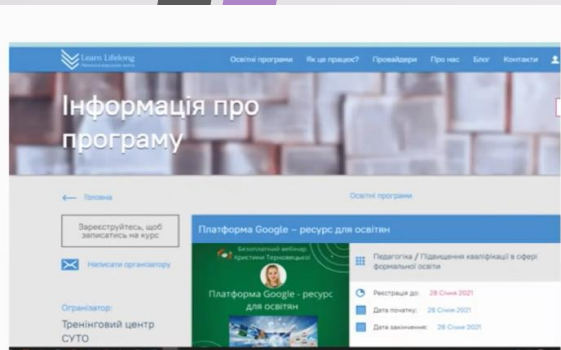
Learn Lifelong

Освітні програми Як це працює? Провайдери Про нас Блог Контакти

Інформація про програму

← Головна

Освітні програми

Зареєструйтесь, щоб записатись на курс

Написати організатору

Організатор:

Тренінговий центр СУТО

Платформа Google – ресурс для освітян

Безкоштовний вебінар Христини Терновецької

Платформа Google – ресурс для освітян

Педагогіка / Підвищення кваліфікації в сфері формальної освіти

Реєстрація до: 28 Січня 2021

Дата початку: 28 Січня 2021

Дата закінчення: 28 Січня 2021